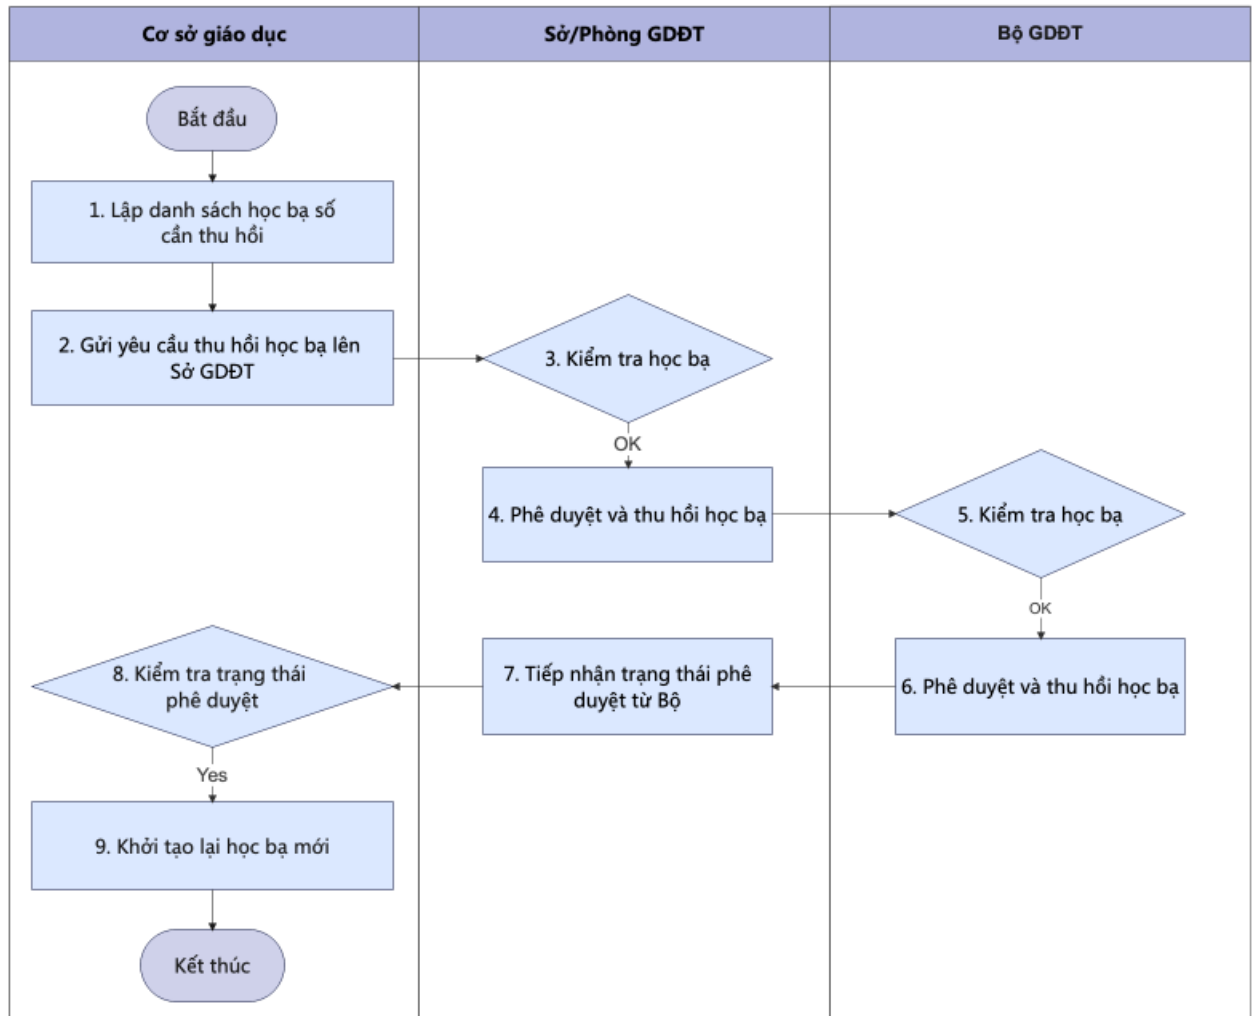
Cơ sở giáo dục

Sở/Phòng GDĐT

Bộ GDĐT

Bắt đầu

1. Lập danh sách học bạ số cần thu hồi

2. Gửi yêu cầu thu hồi học bạ lên Sở GDĐT

3. Kiểm tra học bạ

OK

4. Phê duyệt và thu hồi học bạ

5. Kiểm tra học bạ

OK

6. Phê duyệt và thu hồi học bạ

7. Tiếp nhận trạng thái phê duyệt từ Bộ

8. Kiểm tra trạng thái phê duyệt

Yes

9. Khởi tạo lại học bạ mới

Kết thúc